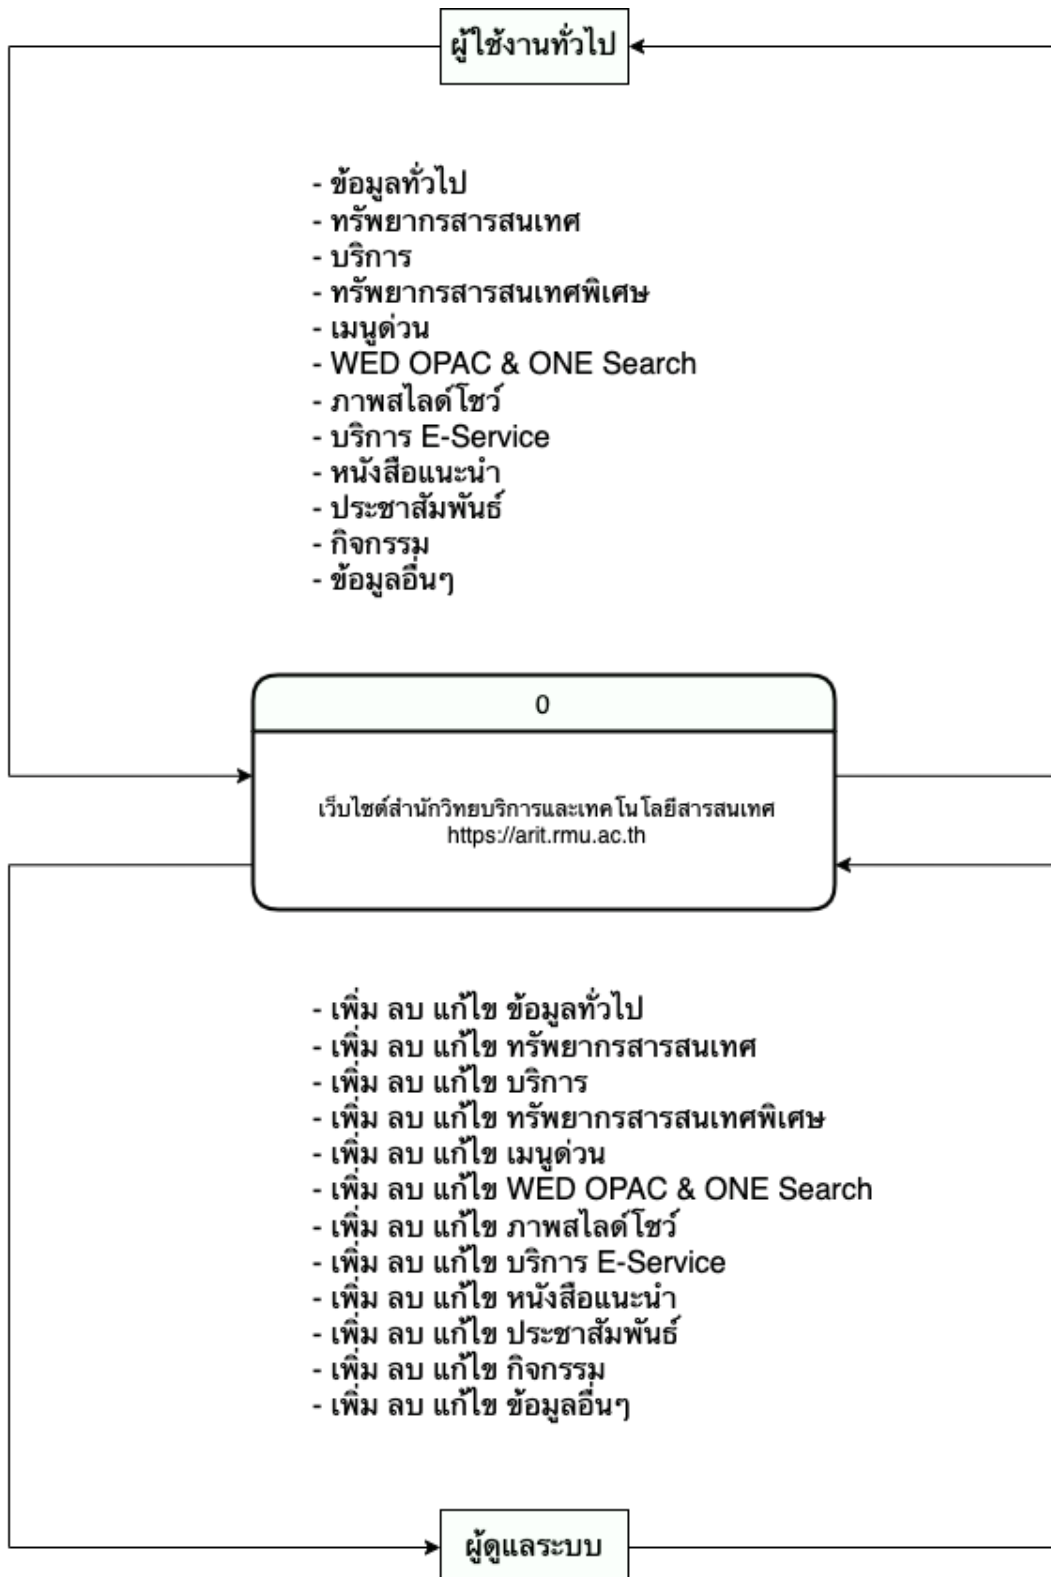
ผู้ใช้งานทั่วไป

- ข้อมูลทั่วไป
- ทรัพยากรสารสนเทศ
- บริการ
- ทรัพยากรสารสนเทศพิเศษ
- เมนูด่วน
- WED OPAC & ONE Search
- ภาพสไลด์โชว์
- บริการ E-Service
- หนังสือแนะนำ
- ประชาสัมพันธ์
- กิจกรรม
- ข้อมูลอื่นๆ

0

เว็บไซต์สำนักวิทยบริการและเทคโนโลยีสารสนเทศ
https://arit.rmu.ac.th

- เพิ่ม ลบ แก้ไข ข้อมูลทั่วไป
- เพิ่ม ลบ แก้ไข ทรัพยากรสารสนเทศ
- เพิ่ม ลบ แก้ไข บริการ
- เพิ่ม ลบ แก้ไข ทรัพยากรสารสนเทศพิเศษ
- เพิ่ม ลบ แก้ไข เมนูด่วน
- เพิ่ม ลบ แก้ไข WED OPAC & ONE Search
- เพิ่ม ลบ แก้ไข ภาพสไลด์โชว์
- เพิ่ม ลบ แก้ไข บริการ E-Service
- เพิ่ม ลบ แก้ไข หนังสือแนะนำ
- เพิ่ม ลบ แก้ไข ประชาสัมพันธ์
- เพิ่ม ลบ แก้ไข กิจกรรม
- เพิ่ม ลบ แก้ไข ข้อมูลอื่นๆ

ผู้ดูแลระบบ